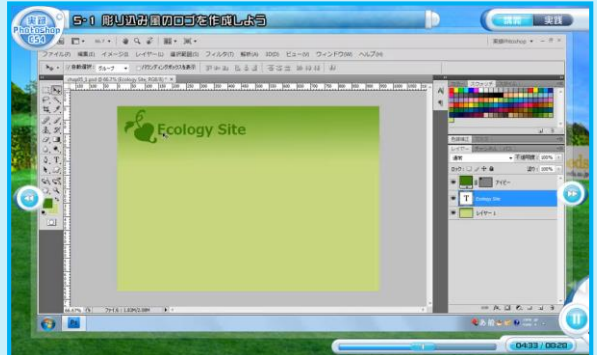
実習 Photoshop CS4

5-1 彫り込み風のロゴを作成しよう

講義 実践

ファイル(F) 編集(E) イメージ(I) レイヤー(L) 選択範囲(S) フィルタ(T) 解析(A) 3D(D) ビュー(V) ウィンドウ(W) ヘルプ(H)

自動選択 グループ バウンディングボックスを表示

Ecology Site

レイヤー

通常 不透明度: 100%

塗り: 100%

アイビー

Ecology Site

レイヤー 1

66.67% ファイル: 1.83M/3.08M

04:33 / 00:20